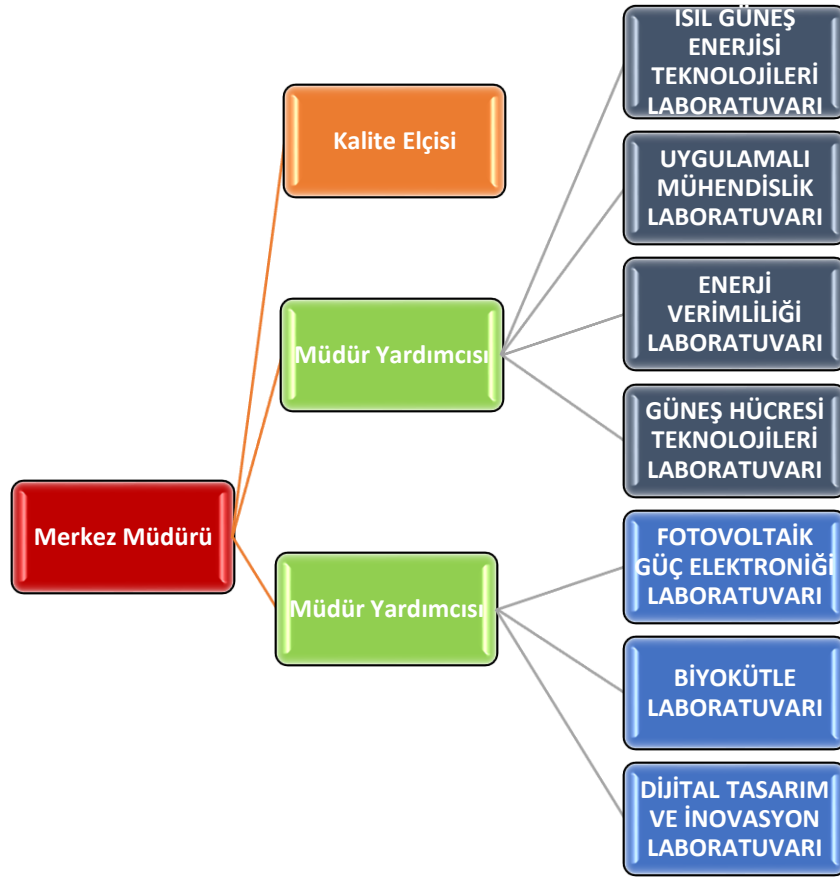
Merkez Müdürü

Kalite Elçisi

Müdür Yardımcısı

ISIL GÜNEŞ ENERJİSİ TEKNOLOJİLERİ LABORATUVARI

UYGULAMALI MÜHENDİSLİK LABORATUVARI

ENERJİ VERİMLİLİĞİ LABORATUVARI

GÜNEŞ HÜCRESİ TEKNOLOJİLERİ LABORATUVARI

Müdür Yardımcısı

FOTOVOLTAİK GÜÇ ELEKTRONİĞİ LABORATUVARI

BİYOKÜTLE LABORATUVARI

DİJİTAL TASARIM VE İNOVASYON LABORATUVARI